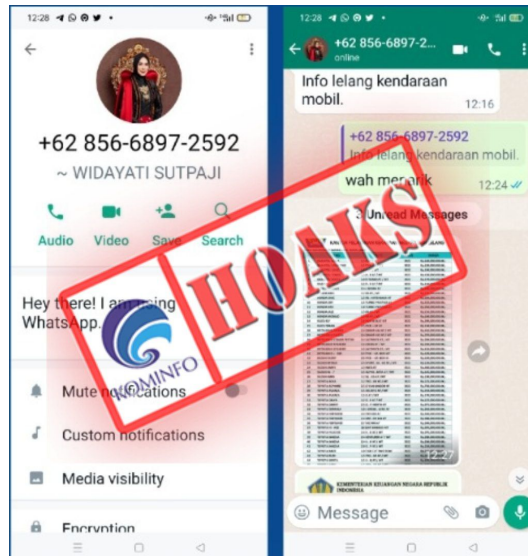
12:28

+62 856-6897-2592
~ WIDAYATI SUTPAJI

Audio Video Save Search

Hey there! I am using WhatsApp.

Mute notifications

Custom notifications

Media visibility

Encryption

12:28

+62 856-6897-2...
online

Info lelang kendaraan mobil.
12:16

+62 856-6897-2592
Info lelang kendaraan mobil.

wah menarik
12:24

3 Unread Messages

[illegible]

12:27

KEMENTERIAN KEUANGAN NEGARA REPUBLIK INDONESIA

Message

HOAKS

KOMINFO